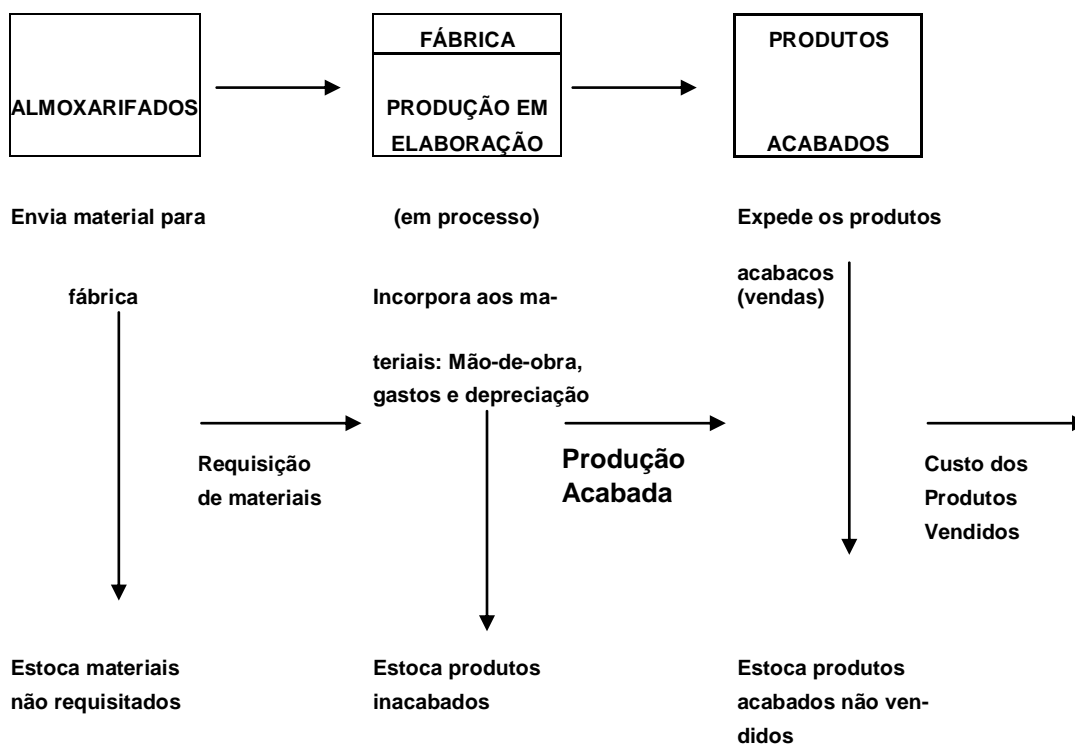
ALMOXARIFADOS

FÁBRICA

PRODUÇÃO EM ELABORAÇÃO

PRODUTOS

ACABADOS

Envia material para

fábrica

(em processo)

Incorpora aos materiais: Mão-de-obra, gastos e depreciação

Expede os produtos

acabacos (vendas)

Requisição de materiais

Produção Acabada

Custo dos Produtos Vendidos

Estoca materiais não requisitados

Estoca produtos inacabados

Estoca produtos acabados não vendidos